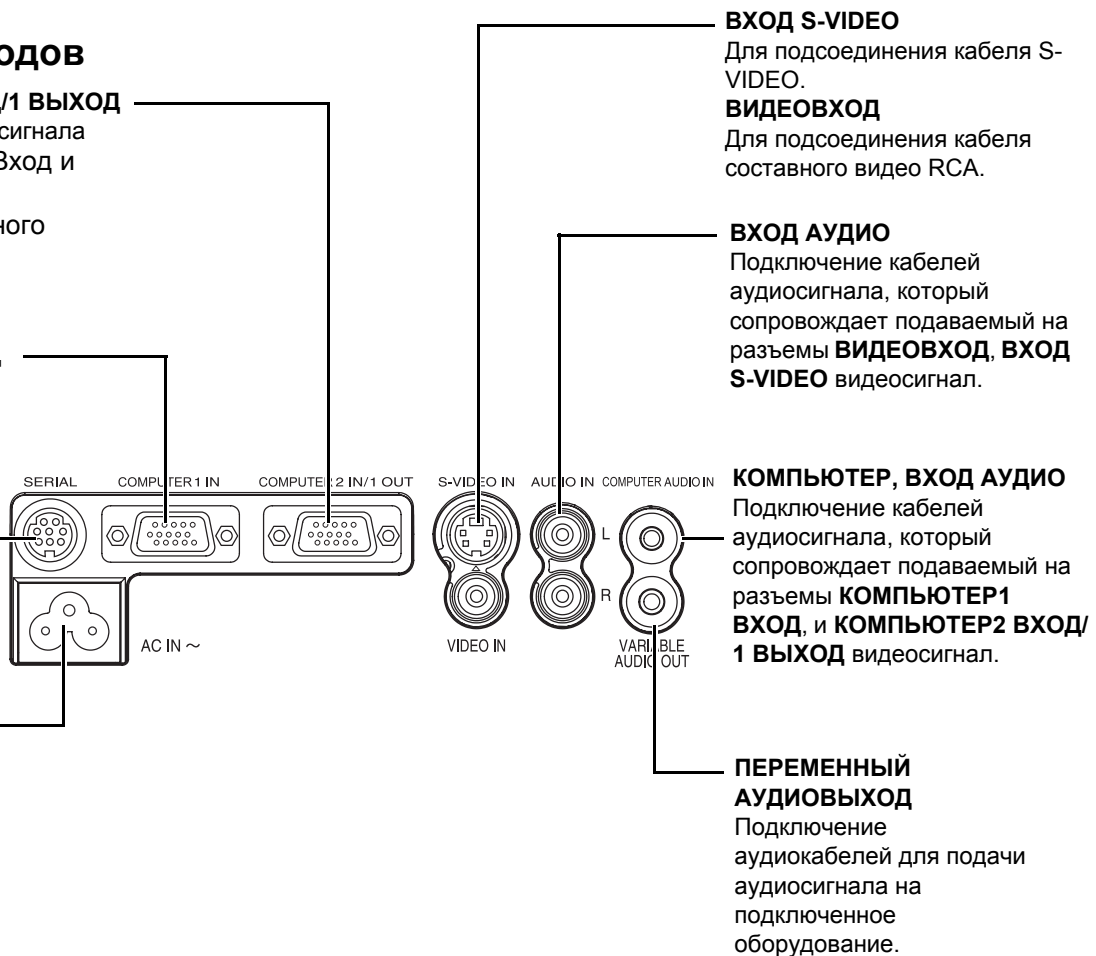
одов

/1 ВЫХОД
сигнала
Вход и

ного

ВХОД S-VIDEO
Для подсоединения кабеля S-VIDEO.
ВИДЕОВХОД
Для подсоединения кабеля составного видео RCA.

ВХОД АУДИО
Подключение кабелей аудиосигнала, который сопровождает подаваемый на разъемы ВИДЕОВХОД, ВХОД S-VIDEO видеосигнал.

SERIAL
COMPUTER 1 IN
COMPUTER 2 IN/1 OUT
S-VIDEO IN
AUDIO IN
COMPUTER AUDIO IN
L
R
AC IN ~
VIDEO IN
VARIABLE AUDIO OUT

КОМПЬЮТЕР, ВХОД АУДИО
Подключение кабелей аудиосигнала, который сопровождает подаваемый на разъемы КОМПЬЮТЕР1 ВХОД, и КОМПЬЮТЕР2 ВХОД/ 1 ВЫХОД видеосигнал.

ПЕРЕМЕННЫЙ АУДИОВЫХОД
Подключение аудиокабелей для подачи аудиосигнала на подключенное оборудование.